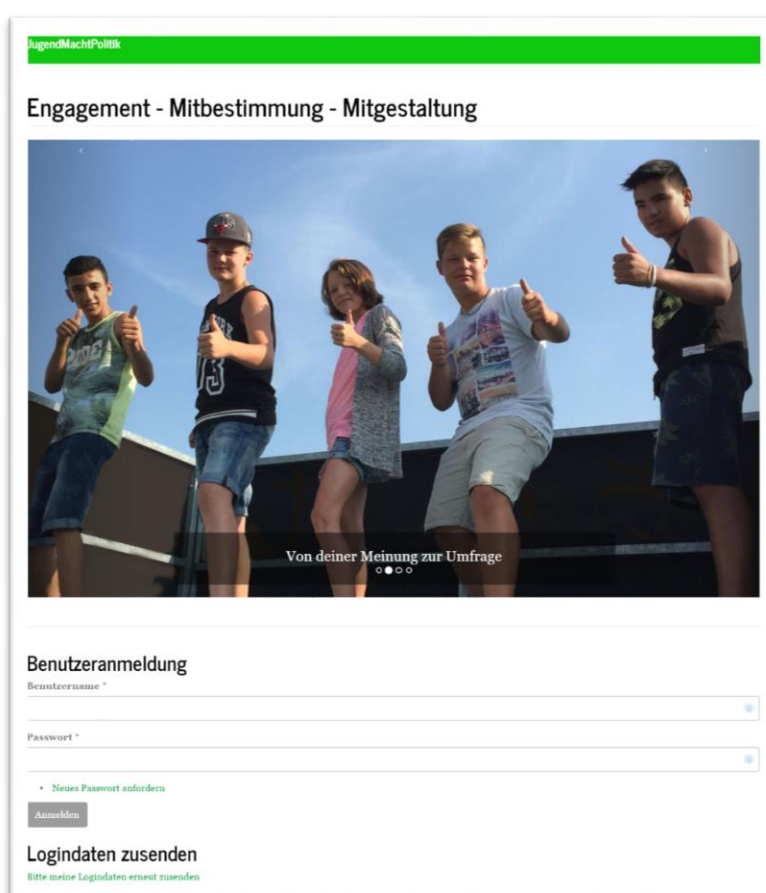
JugendMachtPolitik

Engagement - Mitbestimmung - Mitgestaltung

Von deiner Meinung zur Umfrage

Benutzeranmeldung

Benutzername *

Passwort *

• Neues Passwort anfordern

Anmelden

Logindaten zusenden

Bitte meine Logindaten erneut zusenden